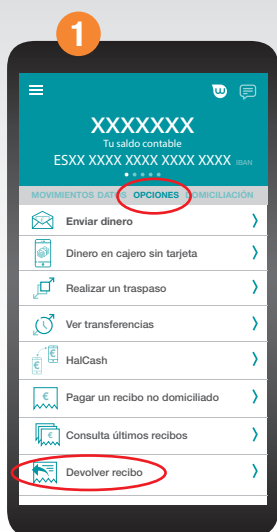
1

XXXXXXX
Tu saldo contable
ESXX XXXX XXXX XXXX XXXX IBAN

MOVIMIENTOS DATOS OPCIONES DOMICILIACIÓN

Enviar dinero
Dinero en cajero sin tarjeta
Realizar un traspaso
Ver transferencias
HalCash
Pagar un recibo no domiciliado
Consulta últimos recibos
Devolver recibo